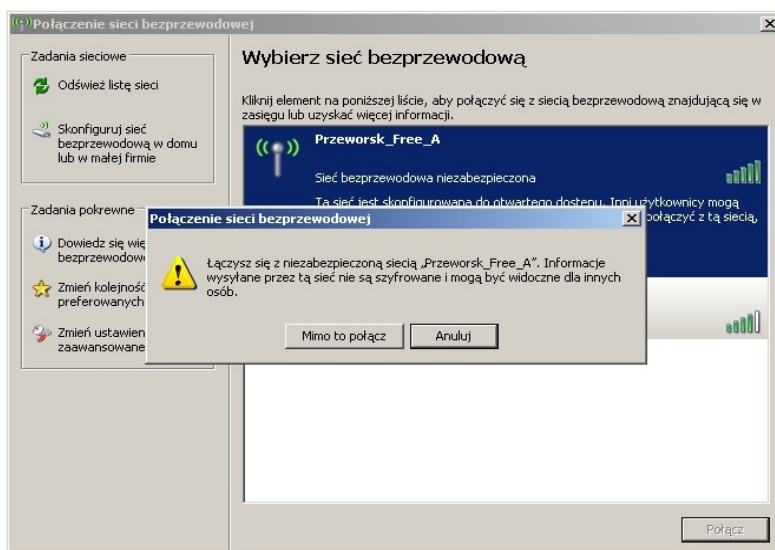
Połączenie sieci bezprzewodowej

Zadania sieciowe

Odśwież listę sieci

Skonfiguruj sieć bezprzewodową w domu lub w małej firmie

Zadania pokrewne

Dowiedz się wię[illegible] bezprzewod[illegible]

Zmień kolejność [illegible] preferowanych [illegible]

Zmień ustawien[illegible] zaawansowane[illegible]

Wybierz sieć bezprzewodową

Kliknij element na poniższej liście, aby połączyć się z siecią bezprzewodową znajdującą się w zasięgu lub uzyskać więcej informacji.

Przeworsk_Free_A

Sieć bezprzewodowa niezabezpieczona

Ta sieć jest skonfigurowana do otwartego dostępu. Inni użytkownicy mogą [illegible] połączyć z tą siecią,

Połączenie sieci bezprzewodowej

Łączysz się z niezabezpieczoną siecią „Przeworsk_Free_A". Informacje wysyłane przez tą sieć nie są szyfrowane i mogą być widoczne dla innych osób.

Mimo to połącz | Anuluj

Połącz